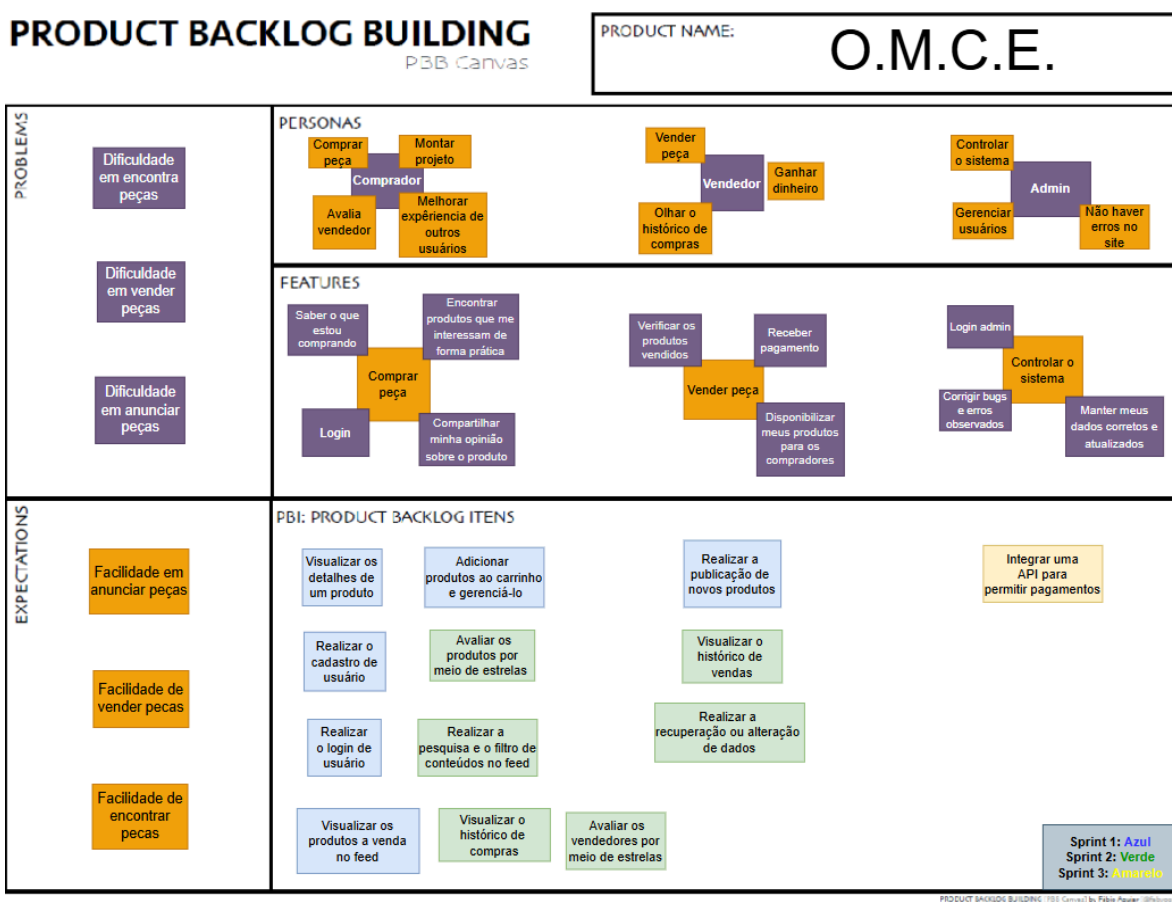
PRODUCT BACKLOG BUILDING
PBB Canvas

PRODUCT NAME:
O.M.C.E.

PROBLEMS

Dificuldade em encontra peças

Dificuldade em vender peças

Dificuldade em anunciar peças

PERSONAS

Comprar peça
Montar projeto
Comprador
Avalia vendedor
Melhorar experiência de outros usuários

Vender peça
Vendedor
Ganhar dinheiro
Olhar o histórico de compras

Controlar o sistema
Admin
Gerenciar usuários
Não haver erros no site

FEATURES

Saber o que estou comprando
Encontrar produtos que me interessam de forma prática
Comprar peça
Login
Compartilhar minha opinião sobre o produto

Verificar os produtos vendidos
Receber pagamento
Vender peça
Disponibilizar meus produtos para os compradores

Login admin
Controlar o sistema
Corrigir bugs e erros observados
Manter meus dados corretos e atualizados

EXPECTATIONS

Facilidade em anunciar peças

Facilidade de vender pecas

Facilidade de encontrar pecas

PBI: PRODUCT BACKLOG ITENS

Visualizar os detalhes de um produto
Adicionar produtos ao carrinho e gerenciá-lo
Realizar a publicação de novos produtos
Integrar uma API para permitir pagamentos

Realizar o cadastro de usuário
Avaliar os produtos por meio de estrelas
Visualizar o histórico de vendas

Realizar o login de usuário
Realizar a pesquisa e o filtro de conteúdos no feed
Realizar a recuperação ou alteração de dados

Visualizar os produtos a venda no feed
Visualizar o histórico de compras
Avaliar os vendedores por meio de estrelas

Sprint 1: Azul
Sprint 2: Verde
Sprint 3: Amarelo

PRODUCT BACKLOG BUILDING [PBB Canvas] by Fábio Aguiar